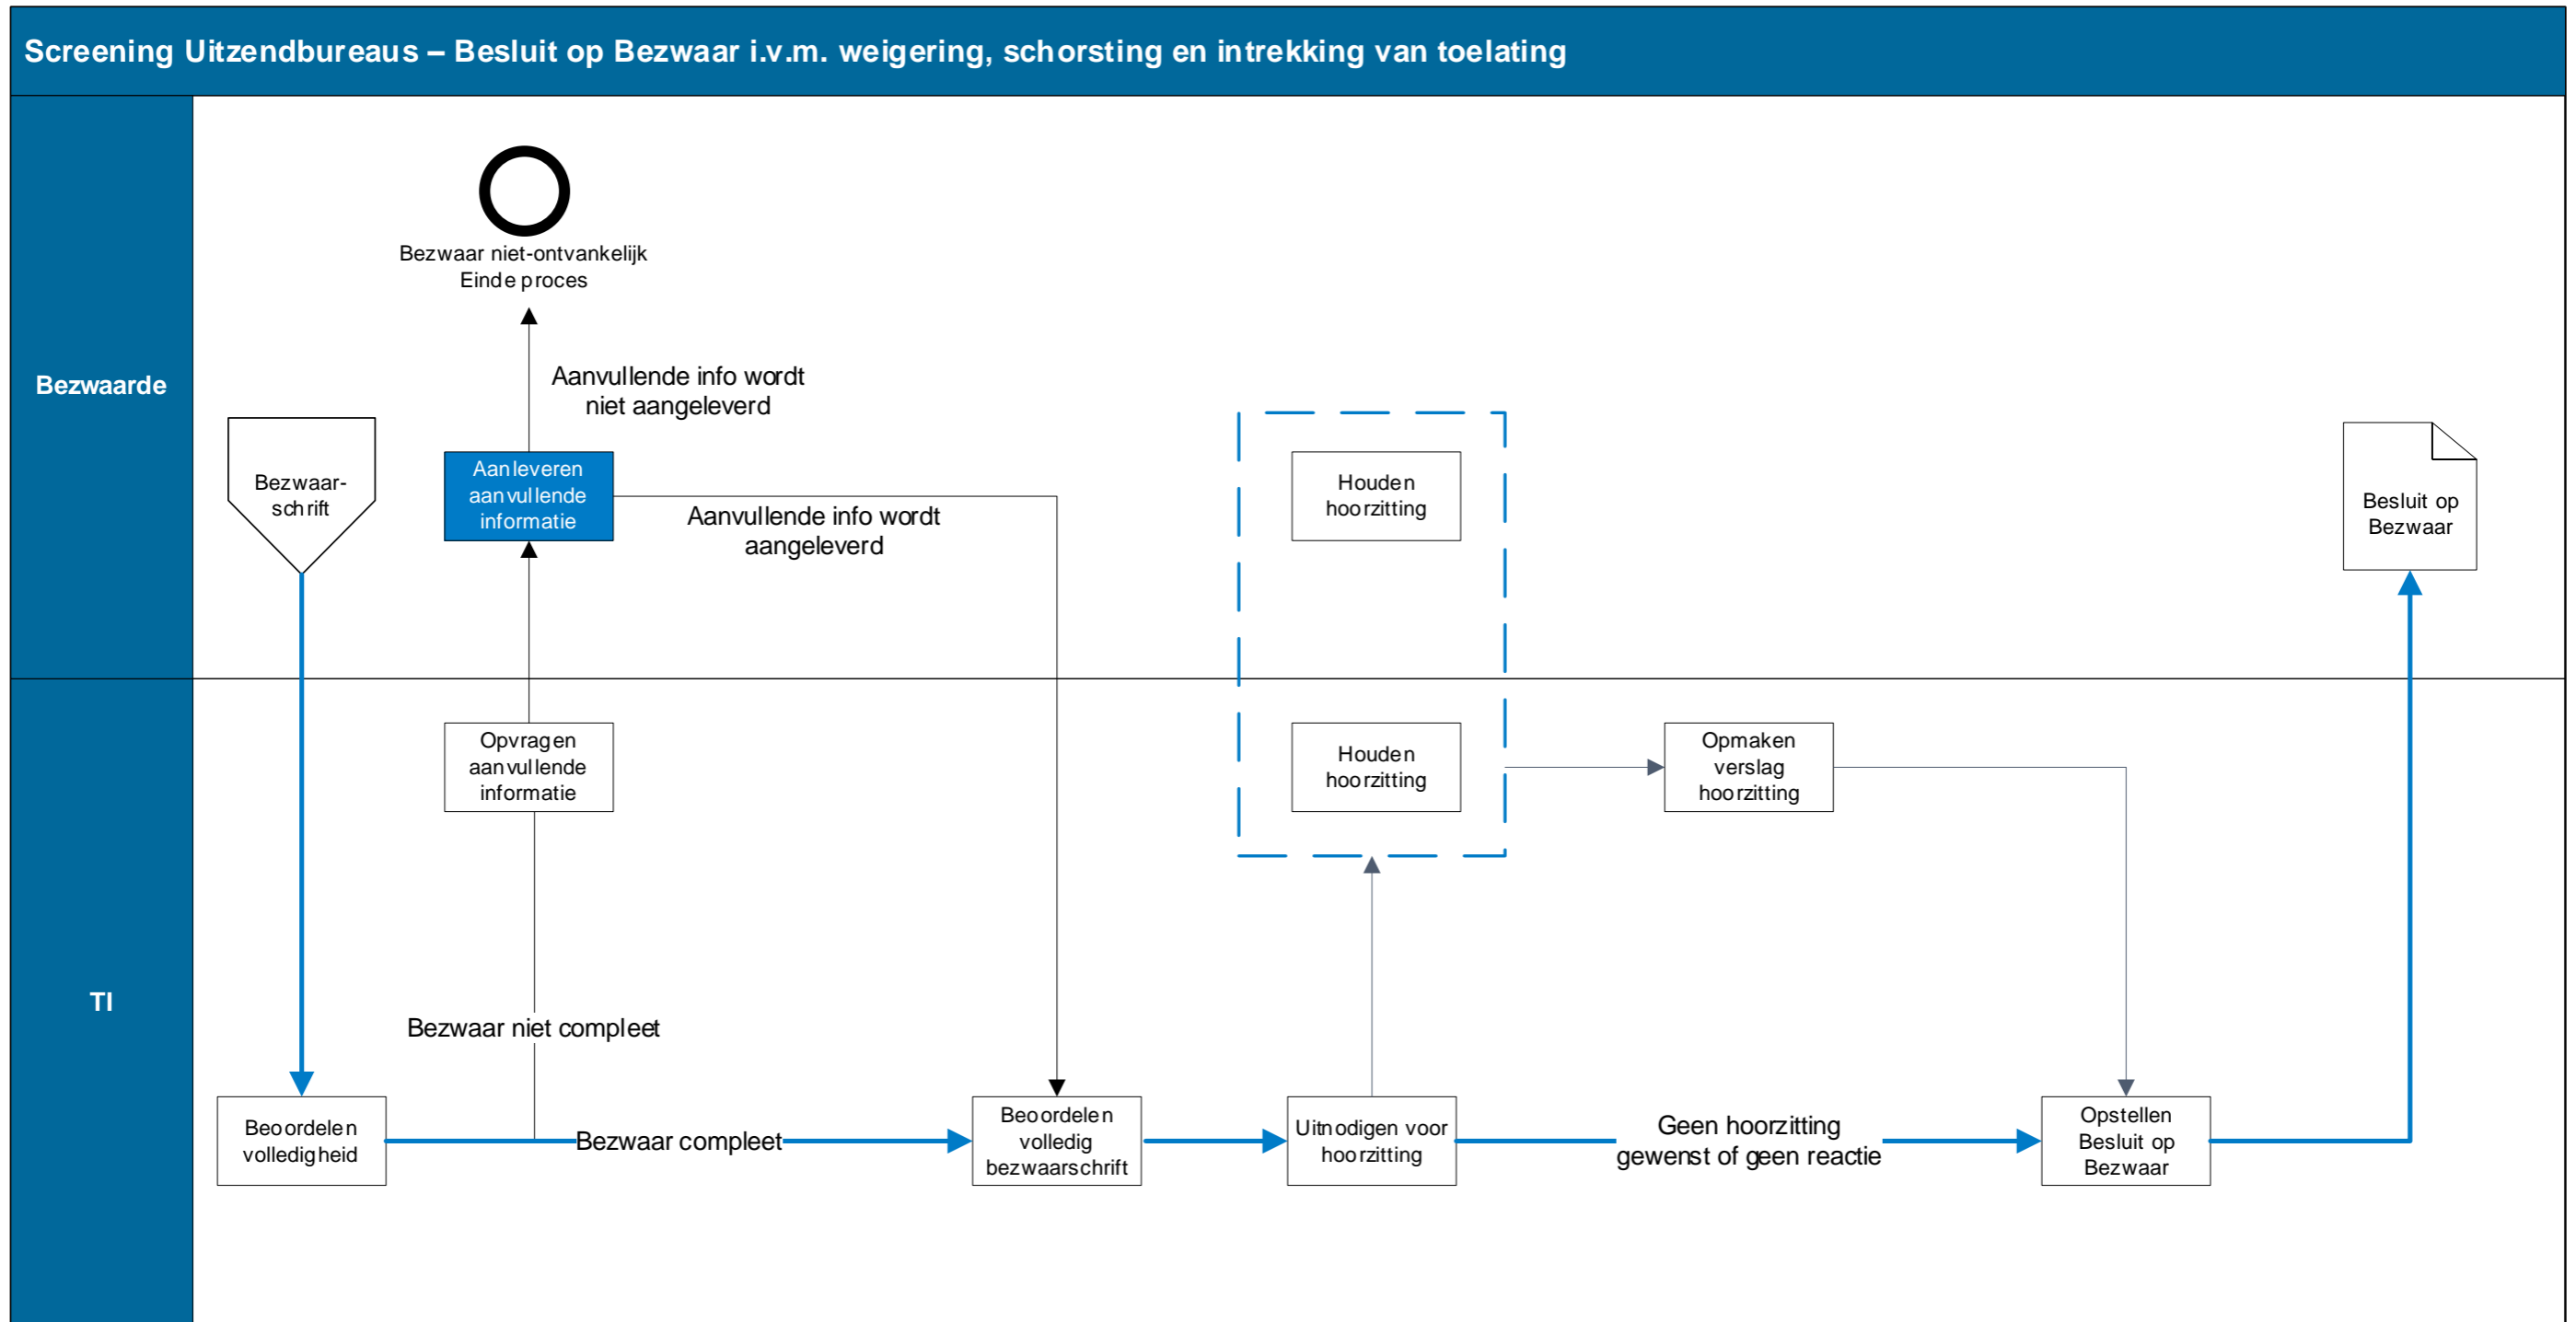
Screening Uitzendbureaus – Besluit op Bezwaar i.v.m. weigering, schorsting en intrekking van toelating

Bezwaarde

Bezwaar niet-ontvankelijk
Einde proces

Aanvullende info wordt niet aangeleverd

Bezwaarschrift

Aanleveren aanvullende informatie

Aanvullende info wordt aangeleverd

Houden hoorzitting

Besluit op Bezwaar

TI

Opvragen aanvullende informatie

Houden hoorzitting

Opmaken verslag hoorzitting

Bezwaar niet compleet

Beoordelen volledigheid

Bezwaar compleet

Beoordelen volledig bezwaarschrift

Uitnodigen voor hoorzitting

Geen hoorzitting gewenst of geen reactie

Opstellen Besluit op Bezwaar